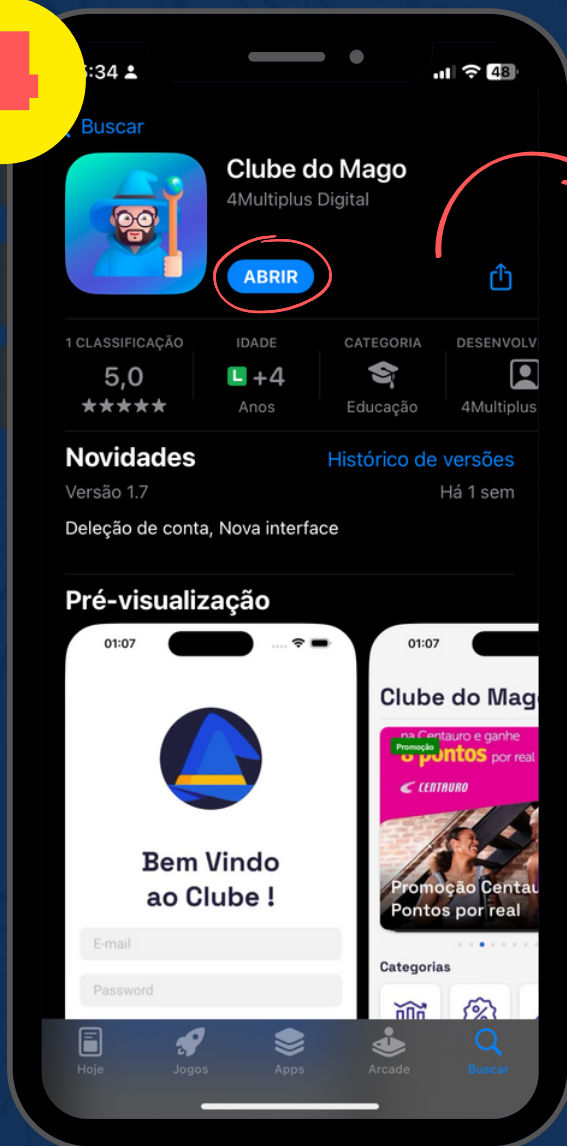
4

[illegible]:34

48

Buscar

Clube do Mago
4Multiplus Digital

ABRIR

1 CLASSIFICAÇÃO
5,0
★★★★★

IDADE
L +4
Anos

CATEGORIA
Educação

DESENVOLV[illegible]
4Multiplus

Novidades
Histórico de versões
Versão 1.7
Há 1 sem
Deleção de conta, Nova interface

Pré-visualização

01:07

Bem Vindo ao Clube !
E-mail
Password

01:07
Clube do Mag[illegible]
na Centauro e ganhe
Promoção
8 pontos por real
CENTAURO
Promoção Centau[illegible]
Pontos por real
Categorias

Hoje
Jogos
Apps
Arcade
Buscar